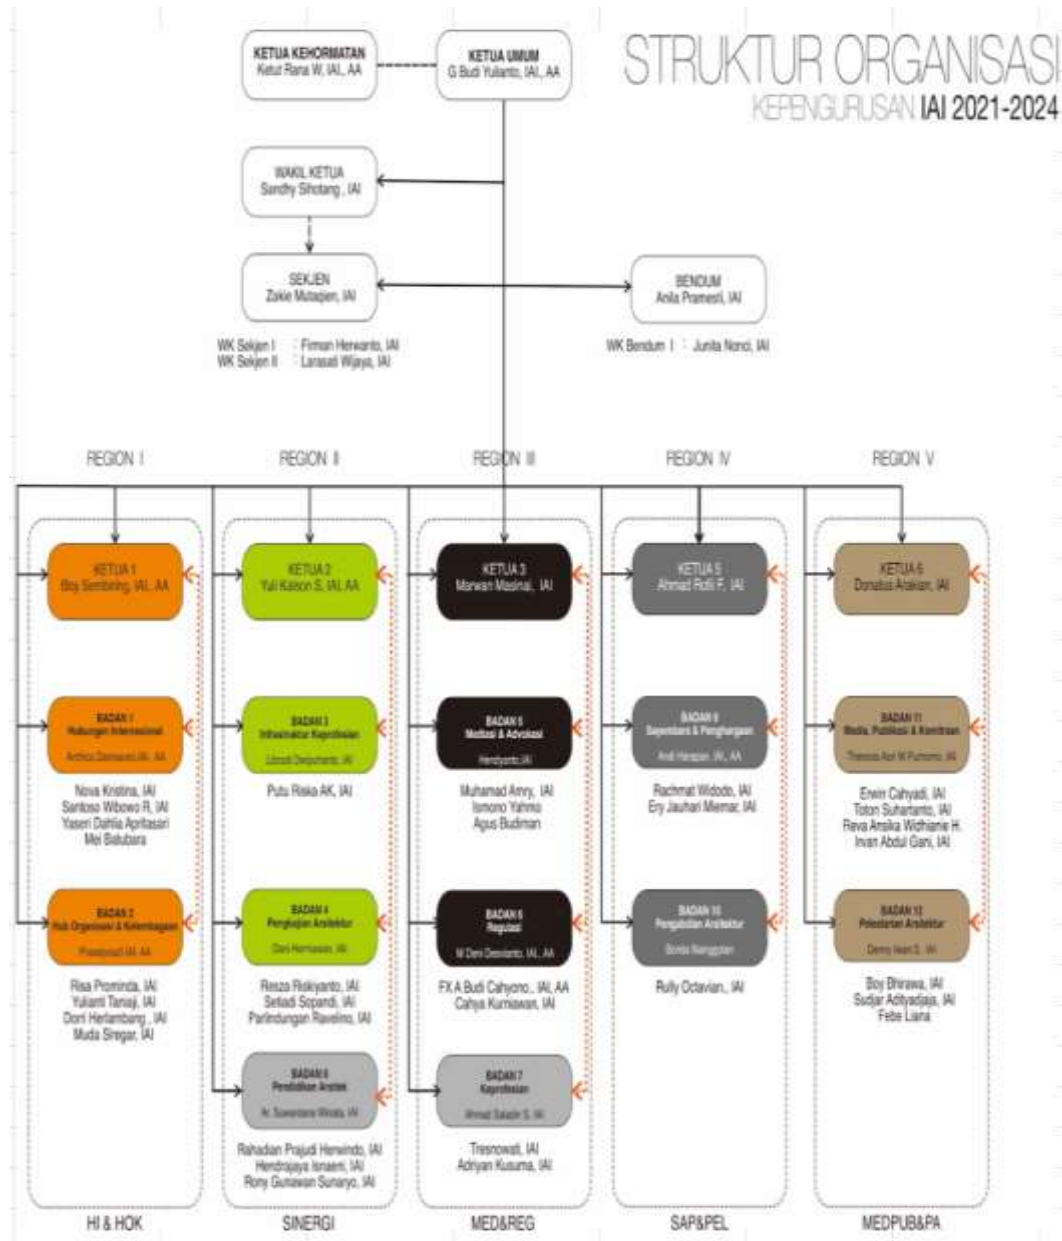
STRUKTUR ORGANISASI
KEPENGURUSAN IAI 2021-2024

KETUA KEHORMATAN
Ketut Rana W, IAI, AA

KETUA UMUM
G Budi Yulianto, IAI, AA

WAKIL KETUA
Sandhy Sihotang , IAI

SEKJEN
Zakie Mutaqien, IAI

WK Sekjen I : Firman Herwanto, IAI
WK Sekjen II : Larasati Wijaya, IAI

BENDUM
Anila Pramesti, IAI

WK Bendum I : Junita Nonci, IAI

REGION I

KETUA 1
Boy Sembiring, IAI, AA

BADAN 1
Hubungan Internasional
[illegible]

Nova Kristina, IAI
Santoso Wibowo R, IAI
Yaseri Dahlia Apritasari
Mei Batubara

BADAN 2
Hub Organisasi & Kelembagaan
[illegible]

Risa Prominda, IAI
Yulianti Tanaji, IAI
Dori Herlambang , IAI
Muda Siregar, IAI

HI & HOK

REGION II

KETUA 2
Yuli Kaison S, IAI, AA

BADAN 3
Infrastruktur Keprofesian
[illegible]

Putu Riska AK, IAI

BADAN 4
Pengkajian Arsitektur
Doni Hermawan, IAI

Resza Riskiyanto, IAI
Setiadi Sopandi, IAI
Parlindungan Ravelino, IAI

BADAN 8
Pendidikan Arsitek
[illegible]

Rahadian Prajudi Herwindo, IAI
Hendrajaya Isnaeni, IAI
Rony Gunawan Sunaryo, IAI

SINERGI

REGION III

KETUA 3
Marwan Masinal, IAI

BADAN 5
Mediasi & Advokasi
Hendyanto IAI

Muhamad Amry, IAI
Ismono Yahmo
Agus Budiman

BADAN 6
Regulasi
M Deni Desrianto, IAI, AA

FX A Budi Cahyono , IAI, AA
Cahya Kurniawan, IAI

BADAN 7
Keprofesian
Ahmad Saladin S, IAI

Tresnowati, IAI
Adriyan Kusuma, IAI

MED&REG

REGION IV

KETUA 5
Ahmad Rofii F, IAI

BADAN 9
Sayembara & Penghargaan
Andi Harapan, IAI, AA

Rachmat Widodo, IAI
Ery Jauhari Miemar, IAI

BADAN 10
Pengabdian Arsitektur
Bonita Nainggolan

Rully Octavian , IAI

SAP&PEL

REGION V

KETUA 6
Donatus Arakian, IAI

BADAN 11
Media, Publikasi & Kemitraan
Theresia Asri W Purnomo, IAI

Erwin Cahyadi, IAI
Toton Suhartanto, IAI
Reva Ansika Widhiane H.
Irvan Abdul Gani, IAI

BADAN 12
Pelestarian Arsitektur
Denny Iwan S, IAI

Boy Bhirawa, IAI
Sudjar Adiyadjaja, IAI
Febe Liana

MEDPUB&PA